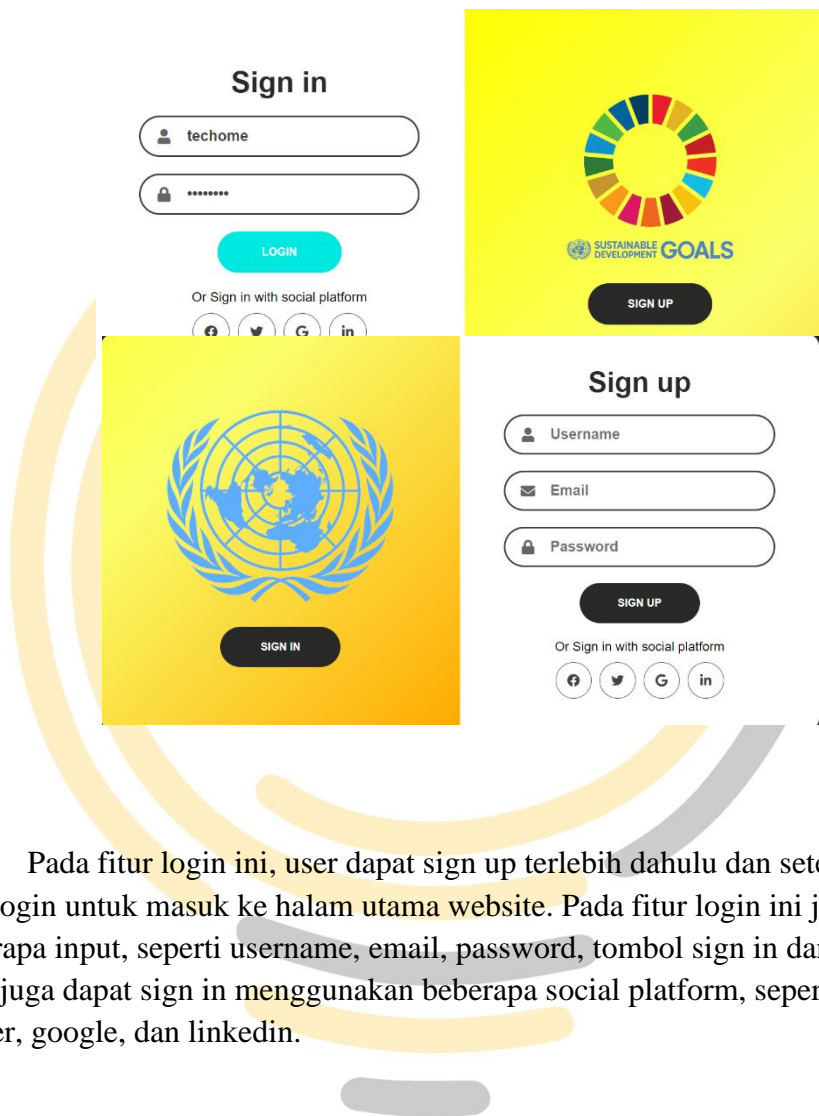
Sign in

techome

••••••••

LOGIN

Or Sign in with social platform

SUSTAINABLE DEVELOPMENT GOALS

SIGN UP

SIGN IN

Sign up

Username

Email

Password

SIGN UP

Or Sign in with social platform

in

Pada fitur login ini, user dapat sign up terlebih dahulu dan seto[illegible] login untuk masuk ke halam utama website. Pada fitur login ini j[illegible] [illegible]rapa input, seperti username, email, password, tombol sign in da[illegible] juga dapat sign in menggunakan beberapa social platform, seper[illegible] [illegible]er, google, dan linkedin.